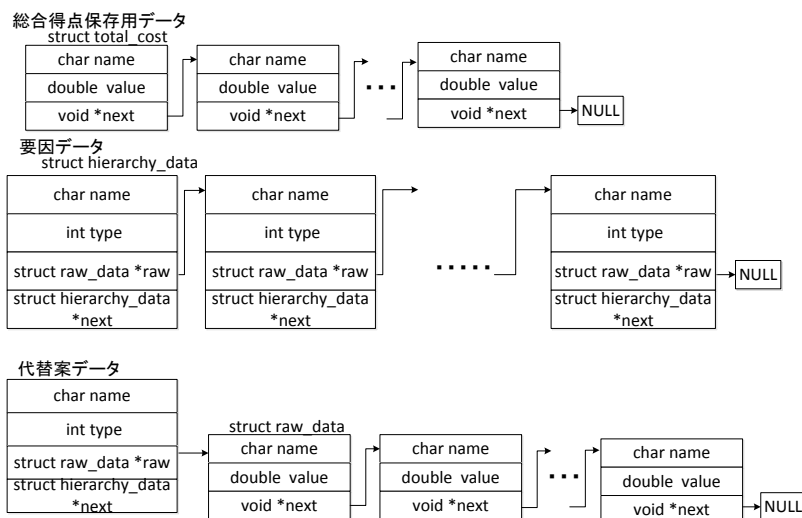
総合得点保存用データ
struct total_cost

char name
double value
void *next

char name
double value
void *next

・・・

char name
double value
void *next

NULL

要因データ
struct hierarchy_data

char name
int type
struct raw_data *raw
struct hierarchy_data *next

char name
int type
struct raw_data *raw
struct hierarchy_data *next

・・・・・

char name
int type
struct raw_data *raw
struct hierarchy_data *next

NULL

代替案データ

char name
int type
struct raw_data *raw
struct hierarchy_data *next

struct raw_data

char name
double value
void *next

char name
double value
void *next

・・・

char name
double value
void *next

NULL